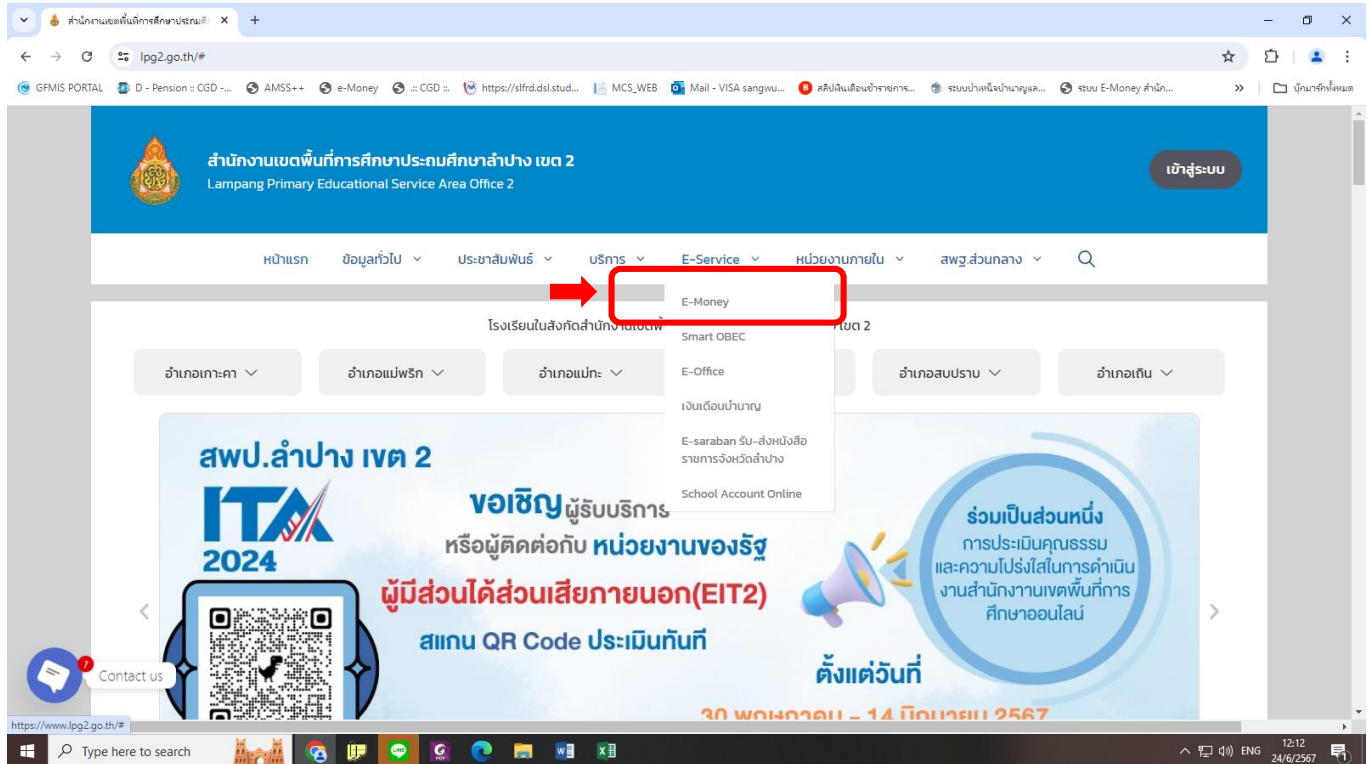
สำนักงานเขตพื้นที่การศึกษาประถ...

lpg2.go.th/#

GFMIS PORTAL D - Pension :: CGD -... AMSS++ e-Money .:: CGD ::. https://slfrd.dsl.stud... MCS_WEB Mail - VISA sangwu... สลิปเงินเดือนข้าราชการ... ระบบบำเหน็จบำนาญแล... ระบบ E-Money สำนัก... » บุ๊กมาร์กทั้งหมด

สำนักงานเขตพื้นที่การศึกษาประถมศึกษาลำปาง เขต 2
Lampang Primary Educational Service Area Office 2

เข้าสู่ระบบ

หน้าแรก ข้อมูลทั่วไป ประชาสัมพันธ์ บริการ E-Service หน่วยงานภายใน สพฐ.ส่วนกลาง

E-Money
Smart OBEC
E-Office
เงินเดือนบำนาญ
E-saraban รับ-ส่งหนังสือราชการจังหวัดลำปาง
School Account Online

โรงเรียนในสังกัดสำนักงานเขตพื้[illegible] เขต 2

อำเภอเกาะคา อำเภอแม่พริก อำเภอแม่ทะ อำเภอสบปราบ อำเภอเถิน

สพป.ลำปาง เขต 2
ITA
2024
ขอเชิญผู้รับบริการ
หรือผู้ติดต่อกับ หน่วยงานของรัฐ
ผู้มีส่วนได้ส่วนเสียภายนอก(EIT2)
สแกน QR Code ประเมินทันที
ร่วมเป็นส่วนหนึ่ง
การประเมินคุณธรรมและความโปร่งใสในการดำเนินงานสำนักงานเขตพื้นที่การศึกษาออนไลน์
ตั้งแต่วันที่
30 พฤษภาคม - 14 มิถุนายน 2567

7
Contact us

https://www.lpg2.go.th/#

Type here to search

ENG 12:12 24/6/2567